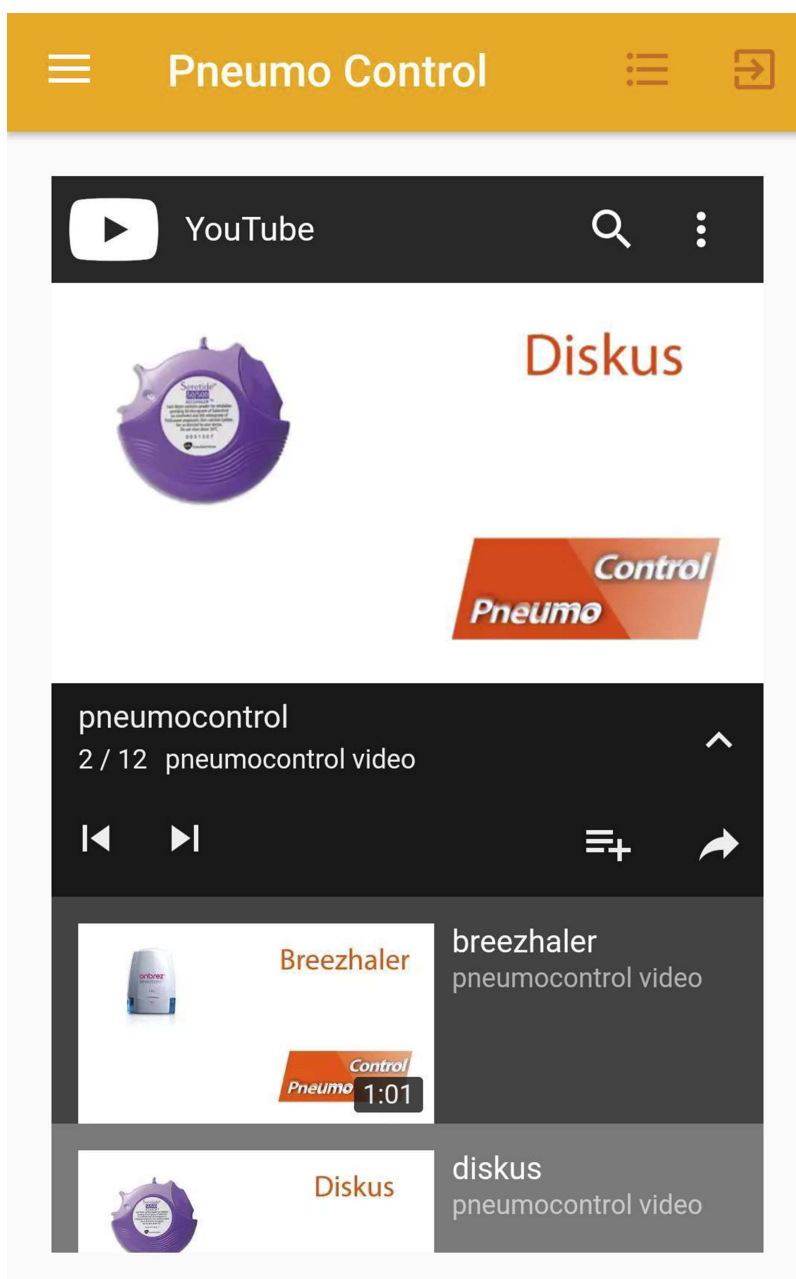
Pneumo Control

YouTube

Seretide 50/500

Diskus

Control
Pneumo

pneumocontrol
2 / 12 pneumocontrol video

onbrez

Breezhaler

Control
Pneumo

1:01

breezhaler
pneumocontrol video

Diskus

diskus
pneumocontrol video